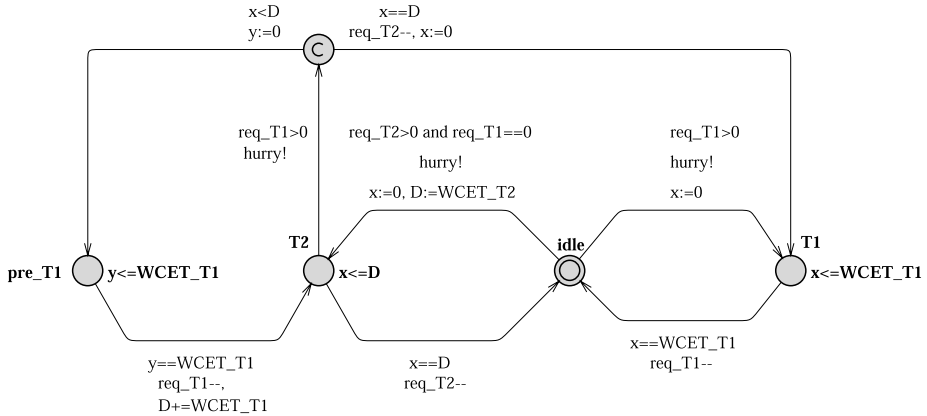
x<D
y:=0

C

x==D
req_T2--, x:=0

req_T1>0
hurry!

req_T2>0 and req_T1==0
hurry!
x:=0, D:=WCET_T2

req_T1>0
hurry!
x:=0

pre_T1 y<=WCET_T1

T2 x<=D

idle

T1 x<=WCET_T1

y==WCET_T1
req_T1--,
D+=WCET_T1

x==D
req_T2--

x==WCET_T1
req_T1--